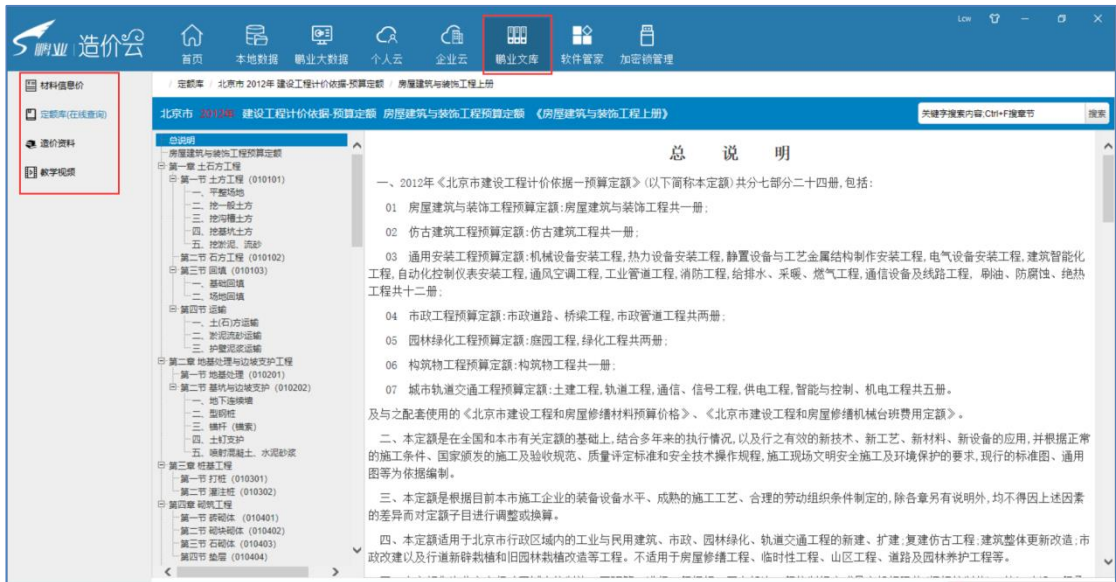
鹏业 造价云

首页 本地数据 鹏业大数据 个人云 企业云 鹏业文库 软件管家 加密锁管理

Lcw

材料信息价
定额库(在线查询)
造价资料
教学视频

定额库 / 北京市 2012年 建设工程计价依据-预算定额 / 房屋建筑与装饰工程上册

北京市 2012年 建设工程计价依据-预算定额 房屋建筑与装饰工程预算定额 《房屋建筑与装饰工程上册》

关键字搜索内容;Ctrl+F搜章节 搜索

总说明
房屋建筑与装饰工程预算定额
第一章 土石方工程
第一节 土方工程 (010101)
一、平整场地
二、挖一般土方
三、挖沟槽土方
四、挖基坑土方
五、挖淤泥、流砂
第二节 石方工程 (010102)
第三节 回填 (010103)
一、基础回填
二、场地回填
第四节 运输
一、土(石)方运输
二、淤泥流砂运输
三、护壁泥浆运输
第二章 地基处理与边坡支护工程
第一节 地基处理 (010201)
第二节 基坑与边坡支护 (010202)
一、地下连续墙
二、型钢桩
三、锚杆(锚索)
四、土钉支护
五、喷射混凝土、水泥砂浆
第三章 桩基工程
第一节 打桩 (010301)
第二节 灌注桩 (010302)
第四章 砌筑工程
第一节 砖砌体 (010401)
第二节 砌块砌体 (010402)
第三节 石砌体 (010403)
第四节 垫层 (010404)

总 说 明

一、2012年《北京市建设工程计价依据一预算定额》(以下简称本定额)共分七部分二十四册,包括:

01 房屋建筑与装饰工程预算定额:房屋建筑与装饰工程共一册;

02 仿古建筑工程预算定额:仿古建筑工程共一册;

03 通用安装工程预算定额:机械设备安装工程,热力设备安装工程,静置设备与工艺金属结构制作安装工程,电气设备安装工程,建筑智能化工程,自动化控制仪表安装工程,通风空调工程,工业管道工程,消防工程,给排水、采暖、燃气工程,通信设备及线路工程,刷油、防腐蚀、绝热工程共十二册;

04 市政工程预算定额:市政道路、桥梁工程,市政管道工程共两册;

05 园林绿化工程预算定额:庭园工程,绿化工程共两册;

06 构筑物工程预算定额:构筑物工程共一册;

07 城市轨道交通工程预算定额:土建工程,轨道工程,通信、信号工程,供电工程,智能与控制、机电工程共五册。

及与之配套使用的《北京市建设工程和房屋修缮材料预算价格》、《北京市建设工程和房屋修缮机械台班费用定额》。

二、本定额是在全国和本市有关定额的基础上,结合多年来的执行情况,以及行之有效的新技术、新工艺、新材料、新设备的应用,并根据正常的施工条件、国家颁发的施工及验收规范、质量评定标准和安全技术操作规程,施工现场文明安全施工及环境保护的要求,现行的标准图、通用图等为依据编制。

三、本定额是根据目前本市施工企业的装备设备水平、成熟的施工工艺、合理的劳动组织条件制定的,除各章另有说明外,均不得因上述因素的差异而对定额子目进行调整或换算。

四、本定额适用于北京市行政区域内的工业与民用建筑、市政、园林绿化、轨道交通工程的新建、扩建;复建仿古工程;建筑整体更新改造;市政改建以及行道新辟栽植和旧园林栽植改造等工程。不适用于房屋修缮工程、临时性工程、山区工程、道路及园林养护工程等。

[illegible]